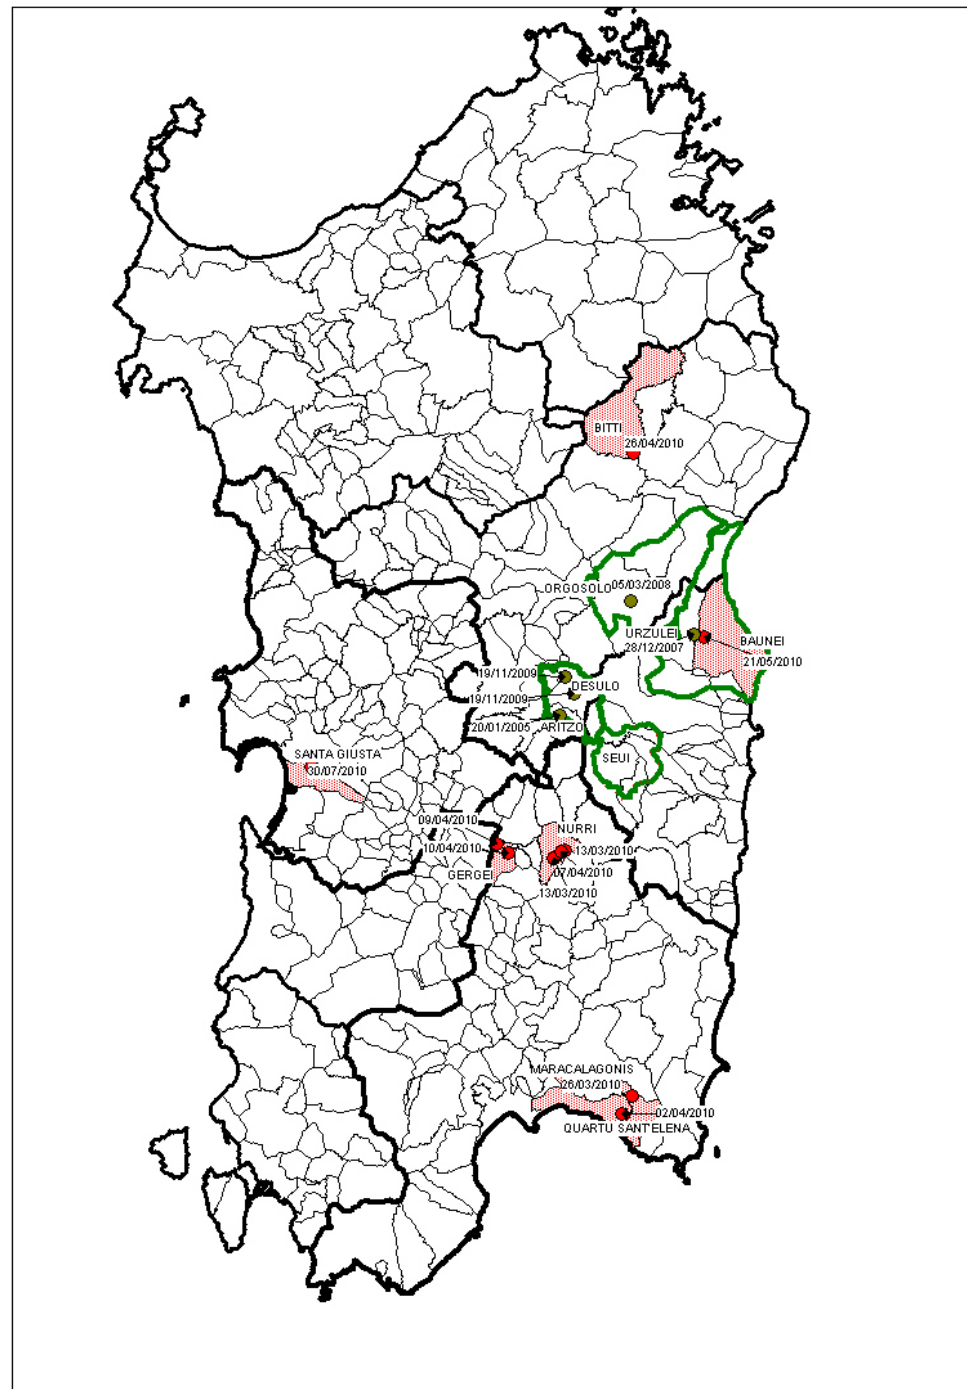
BITTI
26/04/2010

ORGOSOLO 05/03/2008

URZULEI
28/12/2007

BAUNEI
21/05/2010

19/11/2009
19/11/2009
20/01/2005

DESULO
ARITZO

SEUI

SANTA GIUSTA
30/07/2010

09/04/2010
10/04/2010
GERGEI

NURRI
13/03/2010
07/04/2010
13/03/2010

MARACALAGONIS
26/03/2010
02/04/2010
QUARTU SANT'ELENA